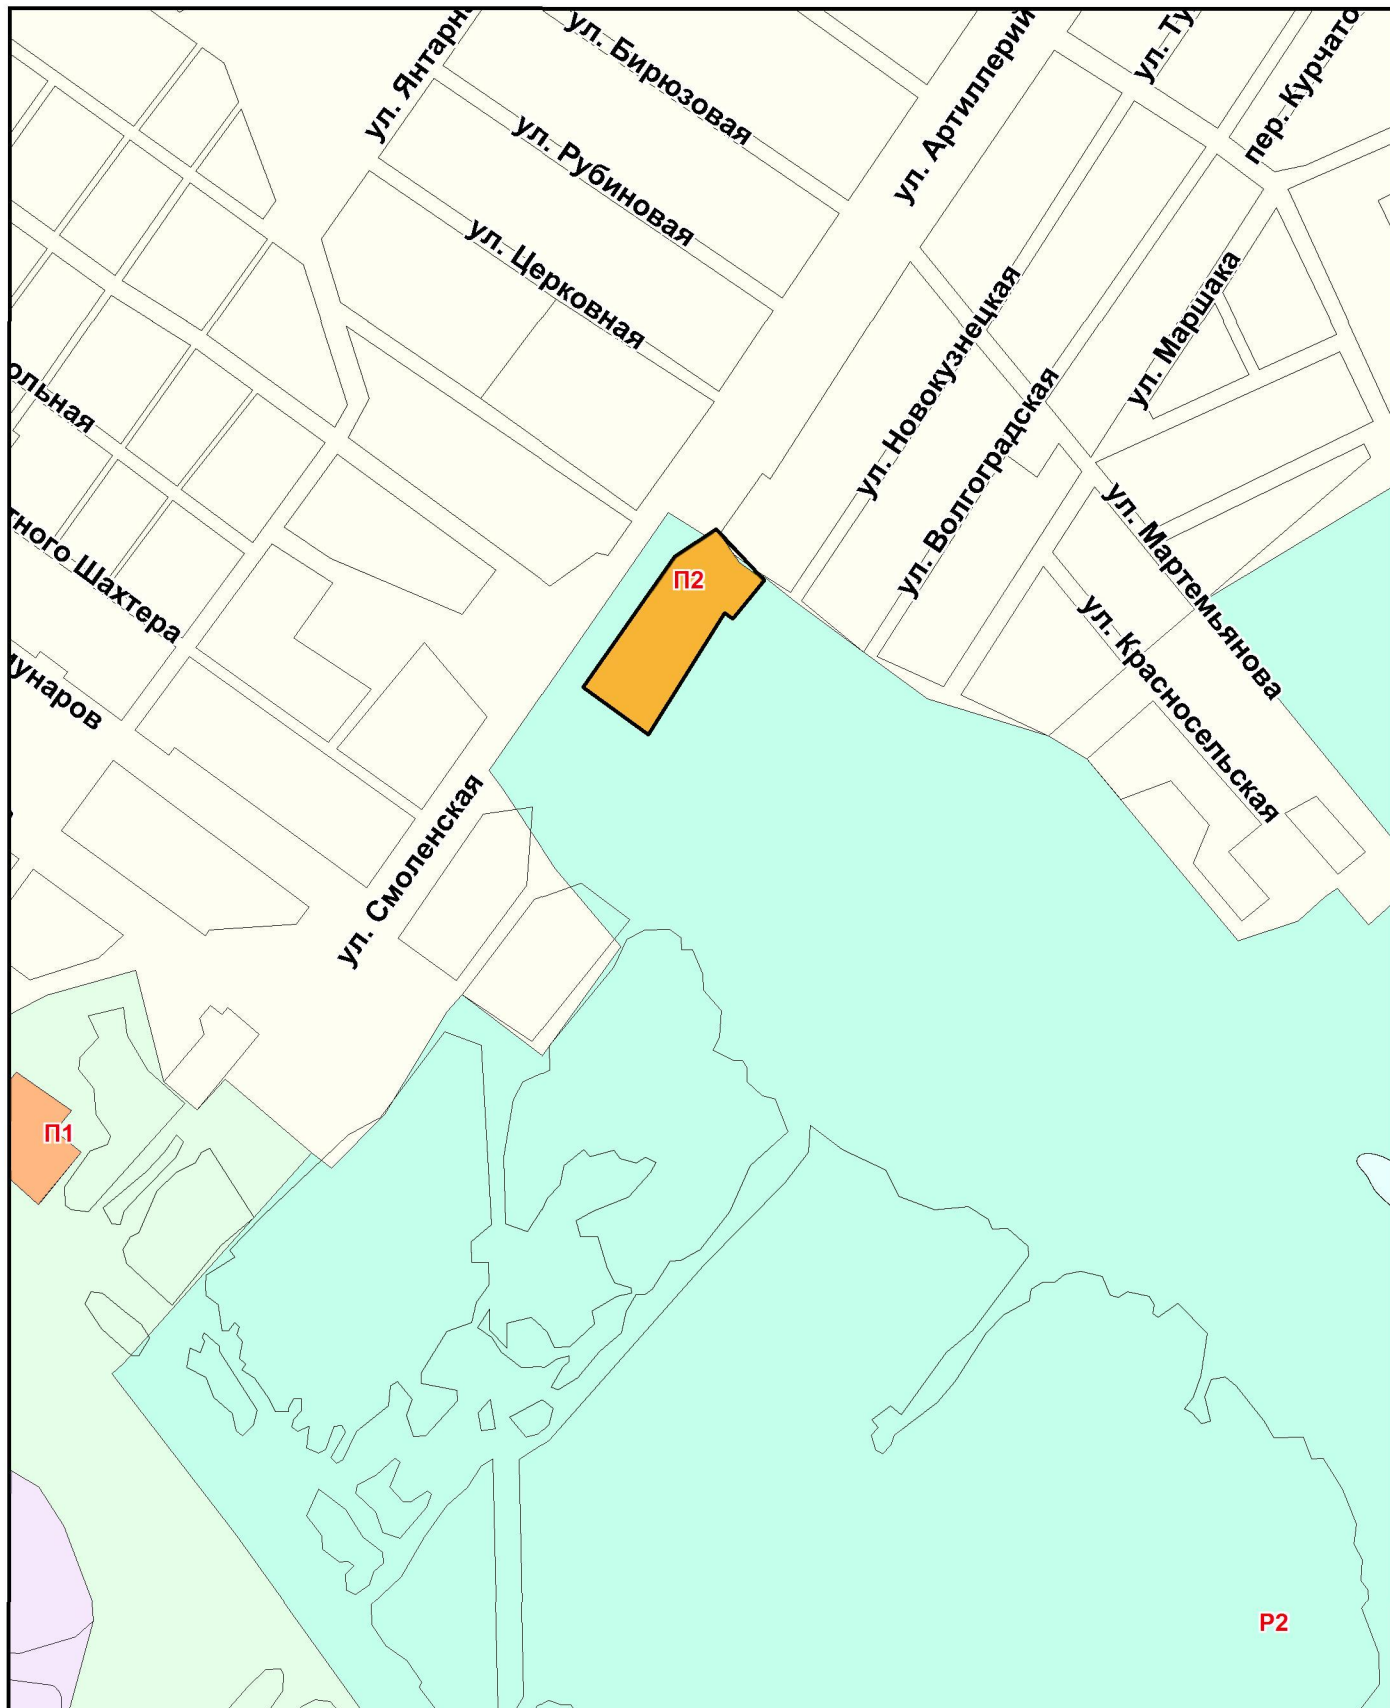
ул. Янтарн
ул. Бирюзовая
ул. Рубиновая
ул. Церковная
ул. Артиллерий
ул. Ту
пер. Курчато
ул. Новокузнецкая
ул. Маршака
ул. Волгоградская
ольная
тного Шахтера
унаров
П2
ул. Мартемьянова
ул. Красносельская
ул. Смоленская
П1
Р2